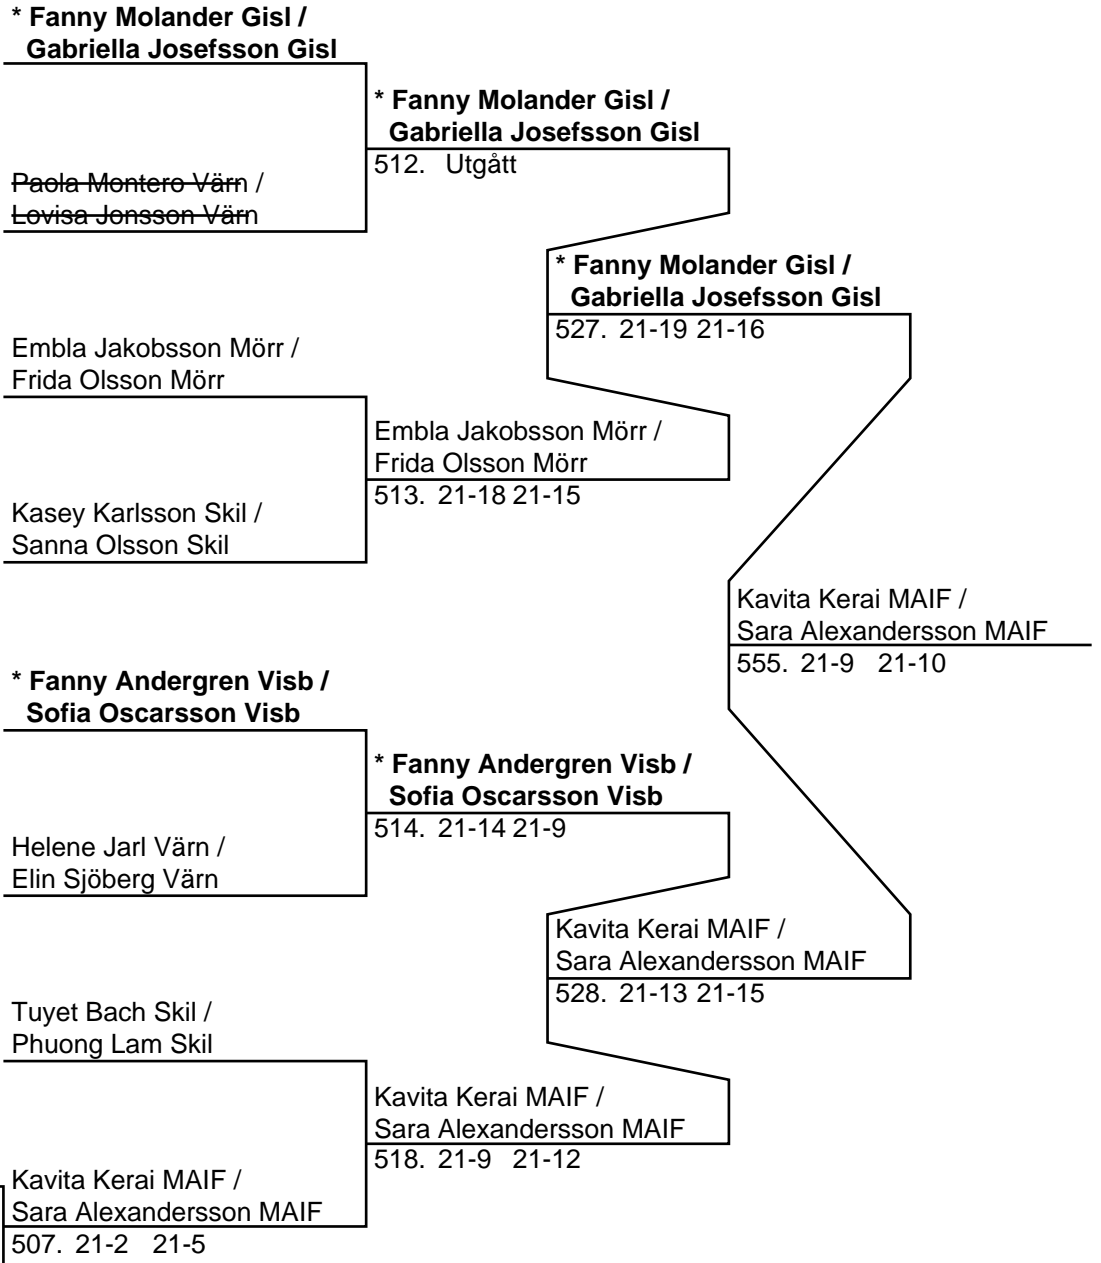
* Fanny Molander Gisl / Gabriella Josefsson Gisl

Paola Montero Värn / Lovisa Jonsson Värn

* Fanny Molander Gisl / Gabriella Josefsson Gisl
512. Utgått

* Fanny Molander Gisl / Gabriella Josefsson Gisl
527. 21-19 21-16

Embla Jakobsson Mörr / Frida Olsson Mörr

Kasey Karlsson Skil / Sanna Olsson Skil

Embla Jakobsson Mörr / Frida Olsson Mörr
513. 21-18 21-15

Kavita Kerai MAIF / Sara Alexandersson MAIF
555. 21-9 21-10

* Fanny Andergren Visb / Sofia Oscarsson Visb

Helene Jarl Värn / Elin Sjöberg Värn

* Fanny Andergren Visb / Sofia Oscarsson Visb
514. 21-14 21-9

Kavita Kerai MAIF / Sara Alexandersson MAIF
528. 21-13 21-15

Tuyet Bach Skil / Phuong Lam Skil

Kavita Kerai MAIF / Sara Alexandersson MAIF
518. 21-9 21-12

Kavita Kerai MAIF / Sara Alexandersson MAIF
507. 21-2 21-5